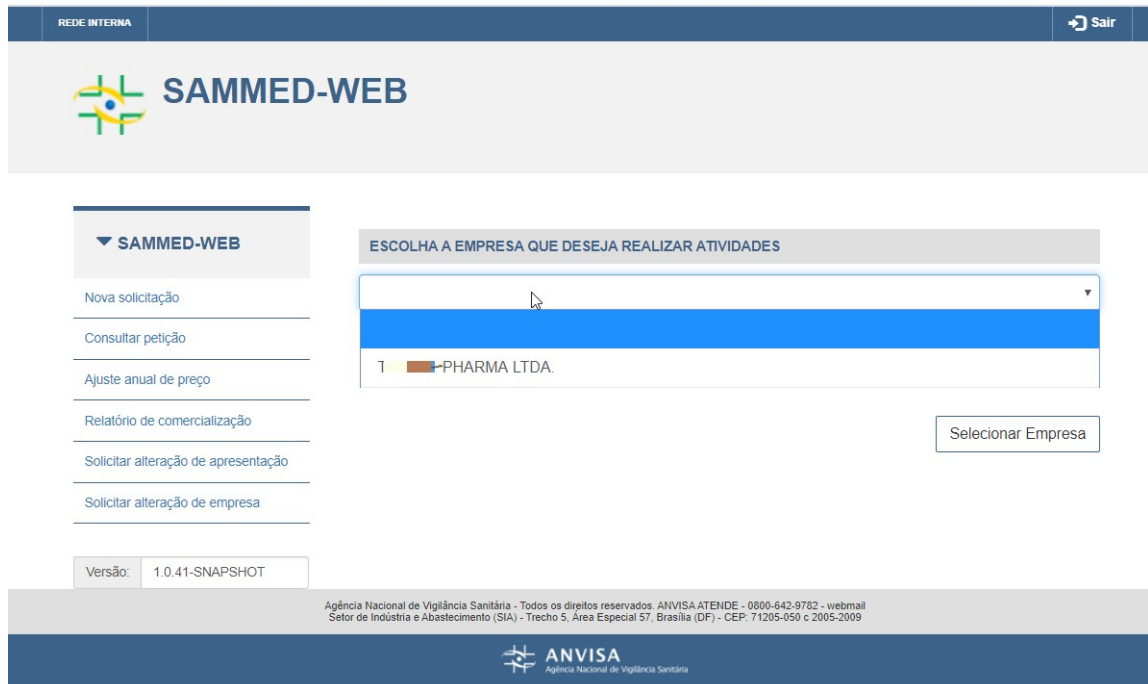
REDE INTERNA

Sair

SAMMED-WEB

▼ SAMMED-WEB

Nova solicitação

Consultar petição

Ajuste anual de preço

Relatório de comercialização

Solicitar alteração de apresentação

Solicitar alteração de empresa

Versão: 1.0.41-SNAPSHOT

ESCOLHA A EMPRESA QUE DESEJA REALIZAR ATIVIDADES

T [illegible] PHARMA LTDA.

Selecionar Empresa

Agência Nacional de Vigilância Sanitária - Todos os direitos reservados. ANVISA ATENDE - 0800-642-9782 - webmail
Setor de Indústria e Abastecimento (SIA) - Trecho 5, Área Especial 57, Brasília (DF) - CEP: 71205-050 c 2005-2009

ANVISA
Agência Nacional de Vigilância Sanitária